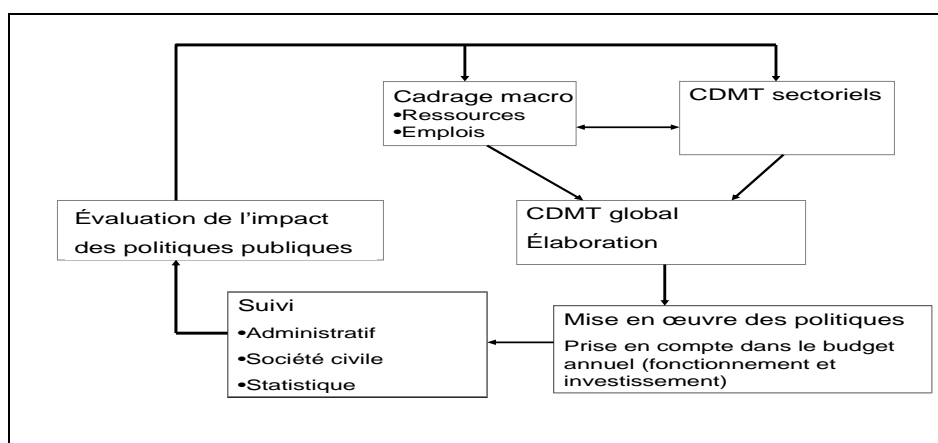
Cadrage macro
•Ressources
•Emplois

CDMT sectoriels

Évaluation de l'impact des politiques publiques

CDMT global
Élaboration

Suivi
•Administratif
•Société civile
•Statistique

Mise en œuvre des politiques
Prise en compte dans le budget annuel (fonctionnement et investissement)